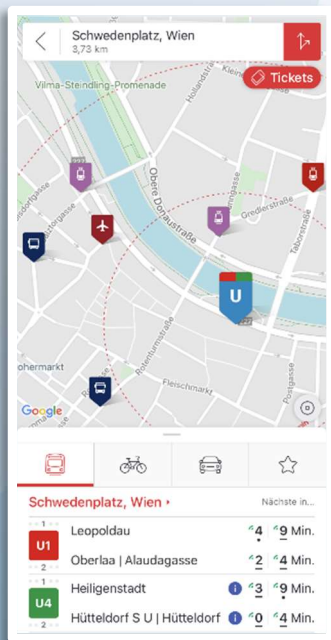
Schwedenplatz, Wien
3,73 km

Tickets

Vilma-Steindling-Promenade

Obere Donaustraße

Gredlerstraße

Hollandstraße

Taborstraße

Rotenturmstraße

Fleischmarkt

Postgasse

ohermarkt

U

Google

Schwedenplatz, Wien ›

Nächste in...

1
U1
Leopoldau
4
9 Min.
Oberlaa | Alaudagasse
2
4 Min.
2

1
U4
Heiligenstadt
3
9 Min.
Hütteldorf S U | Hütteldorf
0
4 Min.
2